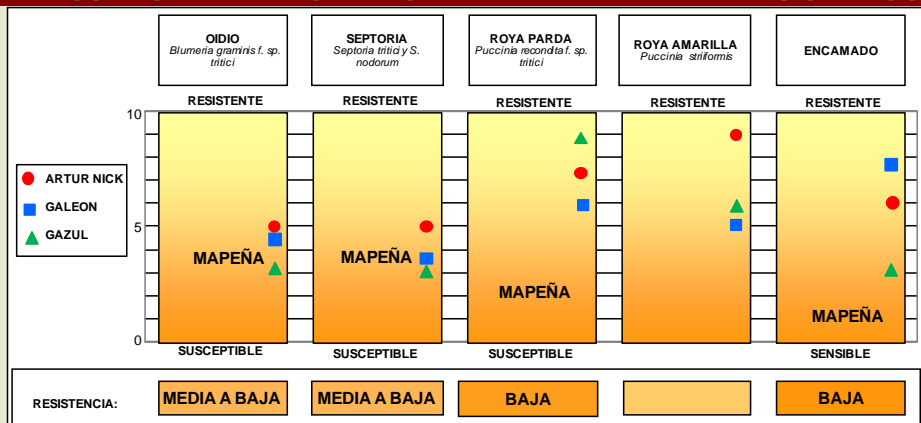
OIDIO
*Blumeria graminis f. sp. tritici*

SEPTORIA
*Septoria tritici y S. nodorum*

ROYA PARDA
*Puccinia recondita f. sp. tritici*

ROYA AMARILLA
*Puccinia striiformis*

ENCAMADO

RESISTENTE RESISTENTE RESISTENTE RESISTENTE RESISTENTE

10

5

0

ARTUR NICK
GALEON
GAZUL

MAPEÑA MAPEÑA MAPEÑA MAPEÑA

SUSCEPTIBLE SUSCEPTIBLE SUSCEPTIBLE SENSIBLE

RESISTENCIA: MEDIA A BAJA MEDIA A BAJA BAJA BAJA